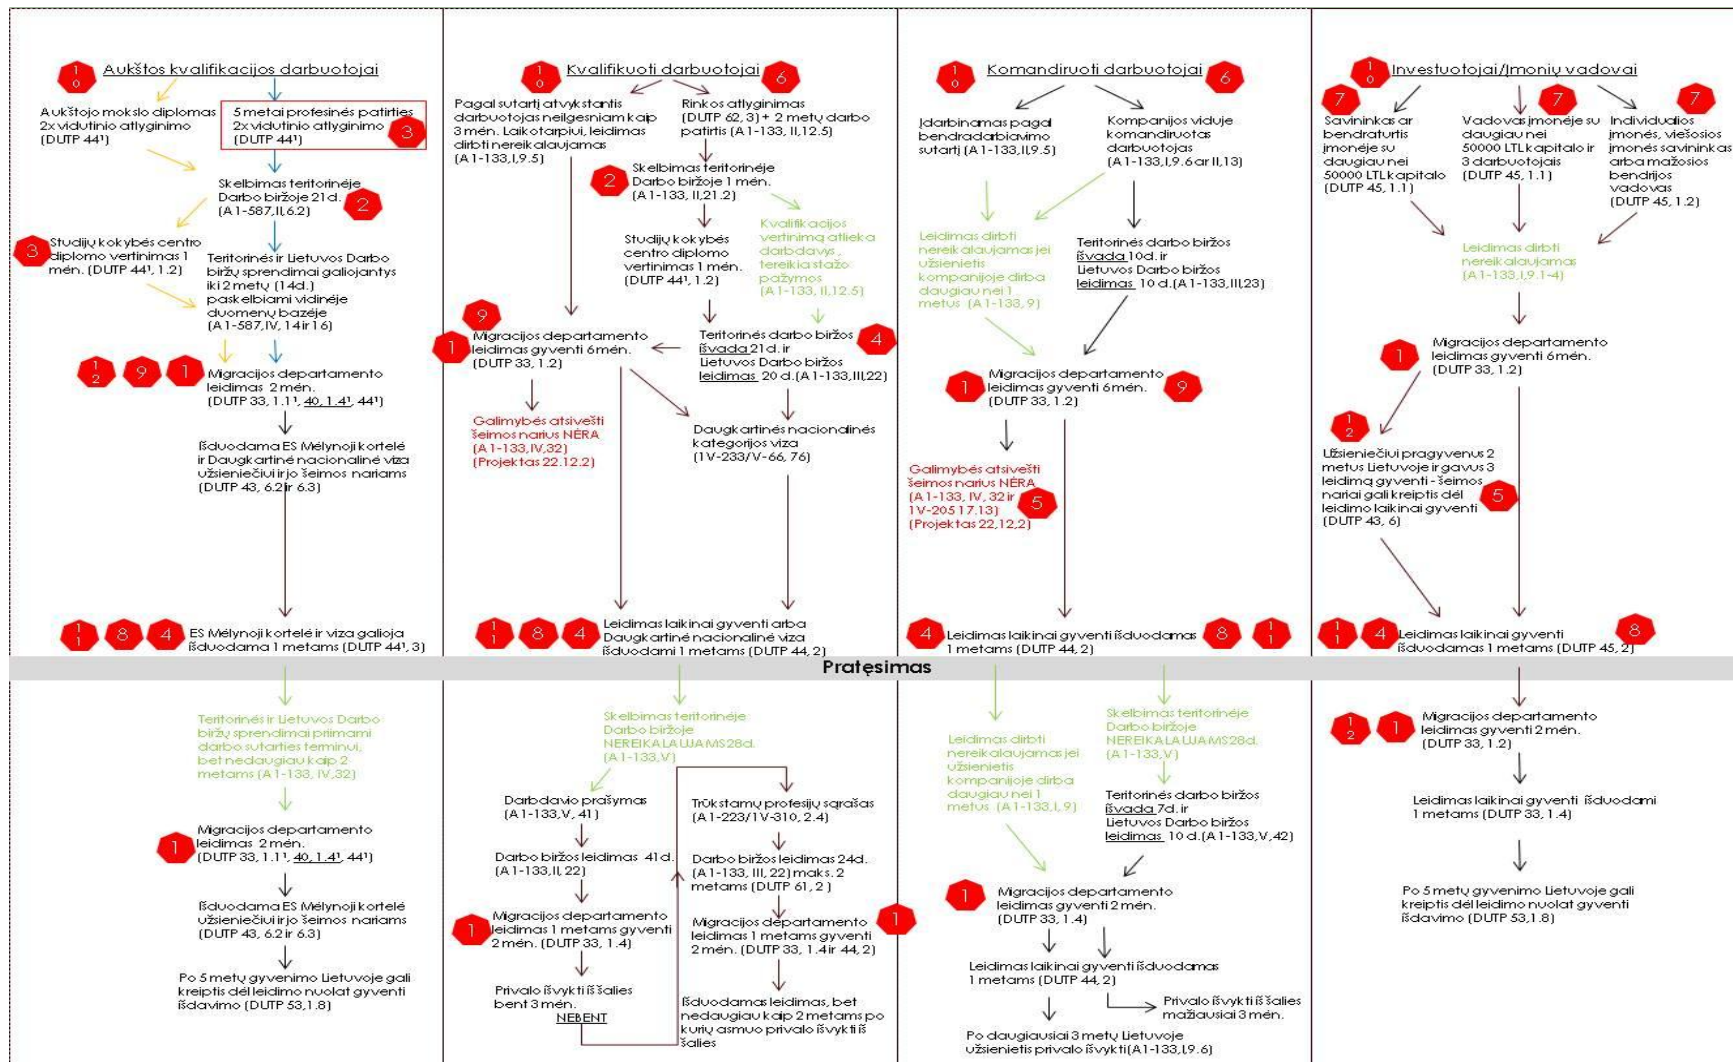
10 Aukštos kvalifikacijos darbuotojai

Aukštojo mokslo diplomas 2x vidutinio atlyginimo (DUTP 44¹)

5 metai profesinės patirties 2x vidutinio atlyginimo (DUTP 44¹) 3

Skelbimas teritorinėje Darbo biržoje 21d. (A1-587,II,6.2) 2

3 Studijų kokybės centro diplomo vertinimas 1 mėn. (DUTP 44¹, 1.2)

Teritorinės ir Lietuvos Darbo biržų sprendimai galiojantys iki 2 metų (14d.) paskelbiami vidinėje duomenų bazėje (A1-587,IV, 14 ir 16)

12 9 1 Migracijos departamento leidimas 2 mėn. (DUTP 33, 1.1¹, 40, 1.4¹, 44¹)

Išduodama ES Mėlynoji kortelė ir Daugkartinė nacionalinė viza užsieniečiui ir jo šeimos nariams (DUTP 43, 6.2 ir 6.3)

11 8 4 ES Mėlynoji kortelė ir viza galioja išduodama 1 metams (DUTP 44¹, 3)

10 Kvalifikuoti darbuotojai 6

Pagal sutartį atvykstantis darbuotojas neilgesniam kaip 3 mėn. Laikotarpiui, leidimas dirbti nereikalaujamas (A1-133,I,9.5)

Rinkos atlyginimas (DUTP 62, 3) + 2 metų darbo patirtis (A1-133, II,12.5)

2 Skelbimas teritorinėje Darbo biržoje 1 mėn. (A1-133, II,21.2)

Studijų kokybės centro diplomo vertinimas 1 mėn. (DUTP 44¹, 1.2)

Kvalifikacijos vertinimą atlieka darbdavys, tereikia stažo pažymos (A1-133, II,12.5)

9 1 Migracijos departamento leidimas gyventi 6mėn. (DUTP 33, 1.2)

Teritorinės darbo biržos išvada 21d. ir Lietuvos Darbo biržos leidimas 20 d.(A1-133,III,22) 4

Galimybės atsivešti šeimos narius NĖRA (A1-133,IV,32) (Projektas 22.12.2)

Daugkartinės nacionalinės kategorijos viza (1V-233/V-66, 76)

11 8 4 Leidimas laikinai gyventi arba Daugkartinė nacionalinė viza išduodami 1 metams (DUTP 44, 2)

10 Komandiruoti darbuotojai 6

Įdarbinamas pagal bendradarbiavimo sutartį (A1-133,II,9.5)

Kompanijos viduje komandiruotas darbuotojas (A1-133,I,9.6 ar II,13)

Leidimas dirbti nereikalaujamas jei užsienietis kompanijoje dirba daugiau nei 1 metus (A1-133,9)

Teritorinės darbo biržos išvada 10d. ir Lietuvos Darbo biržos leidimas 10 d.(A1-133,III,23)

1 Migracijos departamento leidimas gyventi 6mėn. (DUTP 33, 1.2) 9

Galimybės atsivešti šeimos narius NĖRA (A1-133, IV, 32 ir 1V-205 17.13) (Projektas 22,12,2) 5

4 Leidimas laikinai gyventi išduodamas 1 metams (DUTP 44, 2) 8 11

10 Investuotojai/Įmonių vadovai

7 Savininkas ar bendraturtis įmonėje su daugiau nei 50000 LTL kapitalo (DUTP 45, 1.1)

Vadovas įmonėje su daugiau nei 50000 LTL kapitalo ir 3 darbuotojais (DUTP 45, 1.1) 7

Individualios įmonės, viešosios įmonės savininkas arba mažosios bendrijos vadovas (DUTP 45, 1.2) 7

Leidimas dirbti nereikalaujamas (A1-133,I,9.1-4)

1 Migracijos departamento leidimas gyventi 6mėn. (DUTP 33, 1.2)

12 Užsieniečiui pragyvenus 2 metus Lietuvoje ir gavus 3 leidimą gyventi - šeimos nariai gali kreiptis dėl leidimo laikinai gyventi (DUTP 43, 6) 5

11 4 Leidimas laikinai gyventi išduodamas 1 metams (DUTP 45, 2) 8

Pratęsimas

Teritorinės ir Lietuvos Darbo biržų sprendimai priimami darbo sutarties terminui, bet nedaugiau kaip 2 metams (A1-133, IV,32)

1 Migracijos departamento leidimas 2 mėn. (DUTP 33, 1.1¹, 40, 1.4¹, 44¹)

Išduodama ES Mėlynoji kortelė užsieniečiui ir jo šeimos nariams (DUTP 43, 6.2 ir 6.3)

Po 5 metų gyvenimo Lietuvoje gali kreiptis dėl leidimo nuolat gyventi išdavimo (DUTP 53,1.8)

Skelbimas teritorinėje Darbo biržoje NEREIKALAUJAMS 28d. (A1-133,V)

Darbdavio prašymas (A1-133,V, 41)

Trūkstamų profesijų sąrašas (A1-223/1V-310, 2.4)

Darbo biržos leidimas 41d. (A1-133,II, 22)

Darbo biržos leidimas 24d. (A1-133, III, 22) maks. 2 metams (DUTP 61, 2)

1 Migracijos departamento leidimas 1 metams gyventi 2 mėn. (DUTP 33, 1.4)

Migracijos departamento leidimas 1 metams gyventi 2 mėn. (DUTP 33, 1.4 ir 44, 2) 1

Privalo išvykti iš šalies bent 3 mėn. NEBENT

Išduodamas leidimas, bet nedaugiau kaip 2 metams po kurių asmuo privalo išvykti iš šalies

Leidimas dirbti nereikalaujamas jei užsienietis kompanijoje dirba daugiau nei 1 metus (A1-133,I,9)

Skelbimas teritorinėje Darbo biržoje NEREIKALAUJAMS 28d. (A1-133,V)

Teritorinės darbo biržos išvada 7d. ir Lietuvos Darbo biržos leidimas 10 d.(A1-133,V,42)

1 Migracijos departamento leidimas gyventi 2 mėn. (DUTP 33, 1.4)

Leidimas laikinai gyventi išduodamas 1 metams (DUTP 44, 2)

Privalo išvykti iš šalies mažiausiai 3 mėn.

Po daugiausiai 3 metų Lietuvoje užsienietis privalo išvykti(A1-133,I,9.6)

12 1 Migracijos departamento leidimas gyventi 2 mėn. (DUTP 33, 1.2)

Leidimas laikinai gyventi išduodami 1 metams (DUTP 33, 1.4)

Po 5 metų gyvenimo Lietuvoje gali kreiptis dėl leidimo nuolat gyventi išdavimo (DUTP 53,1.8)